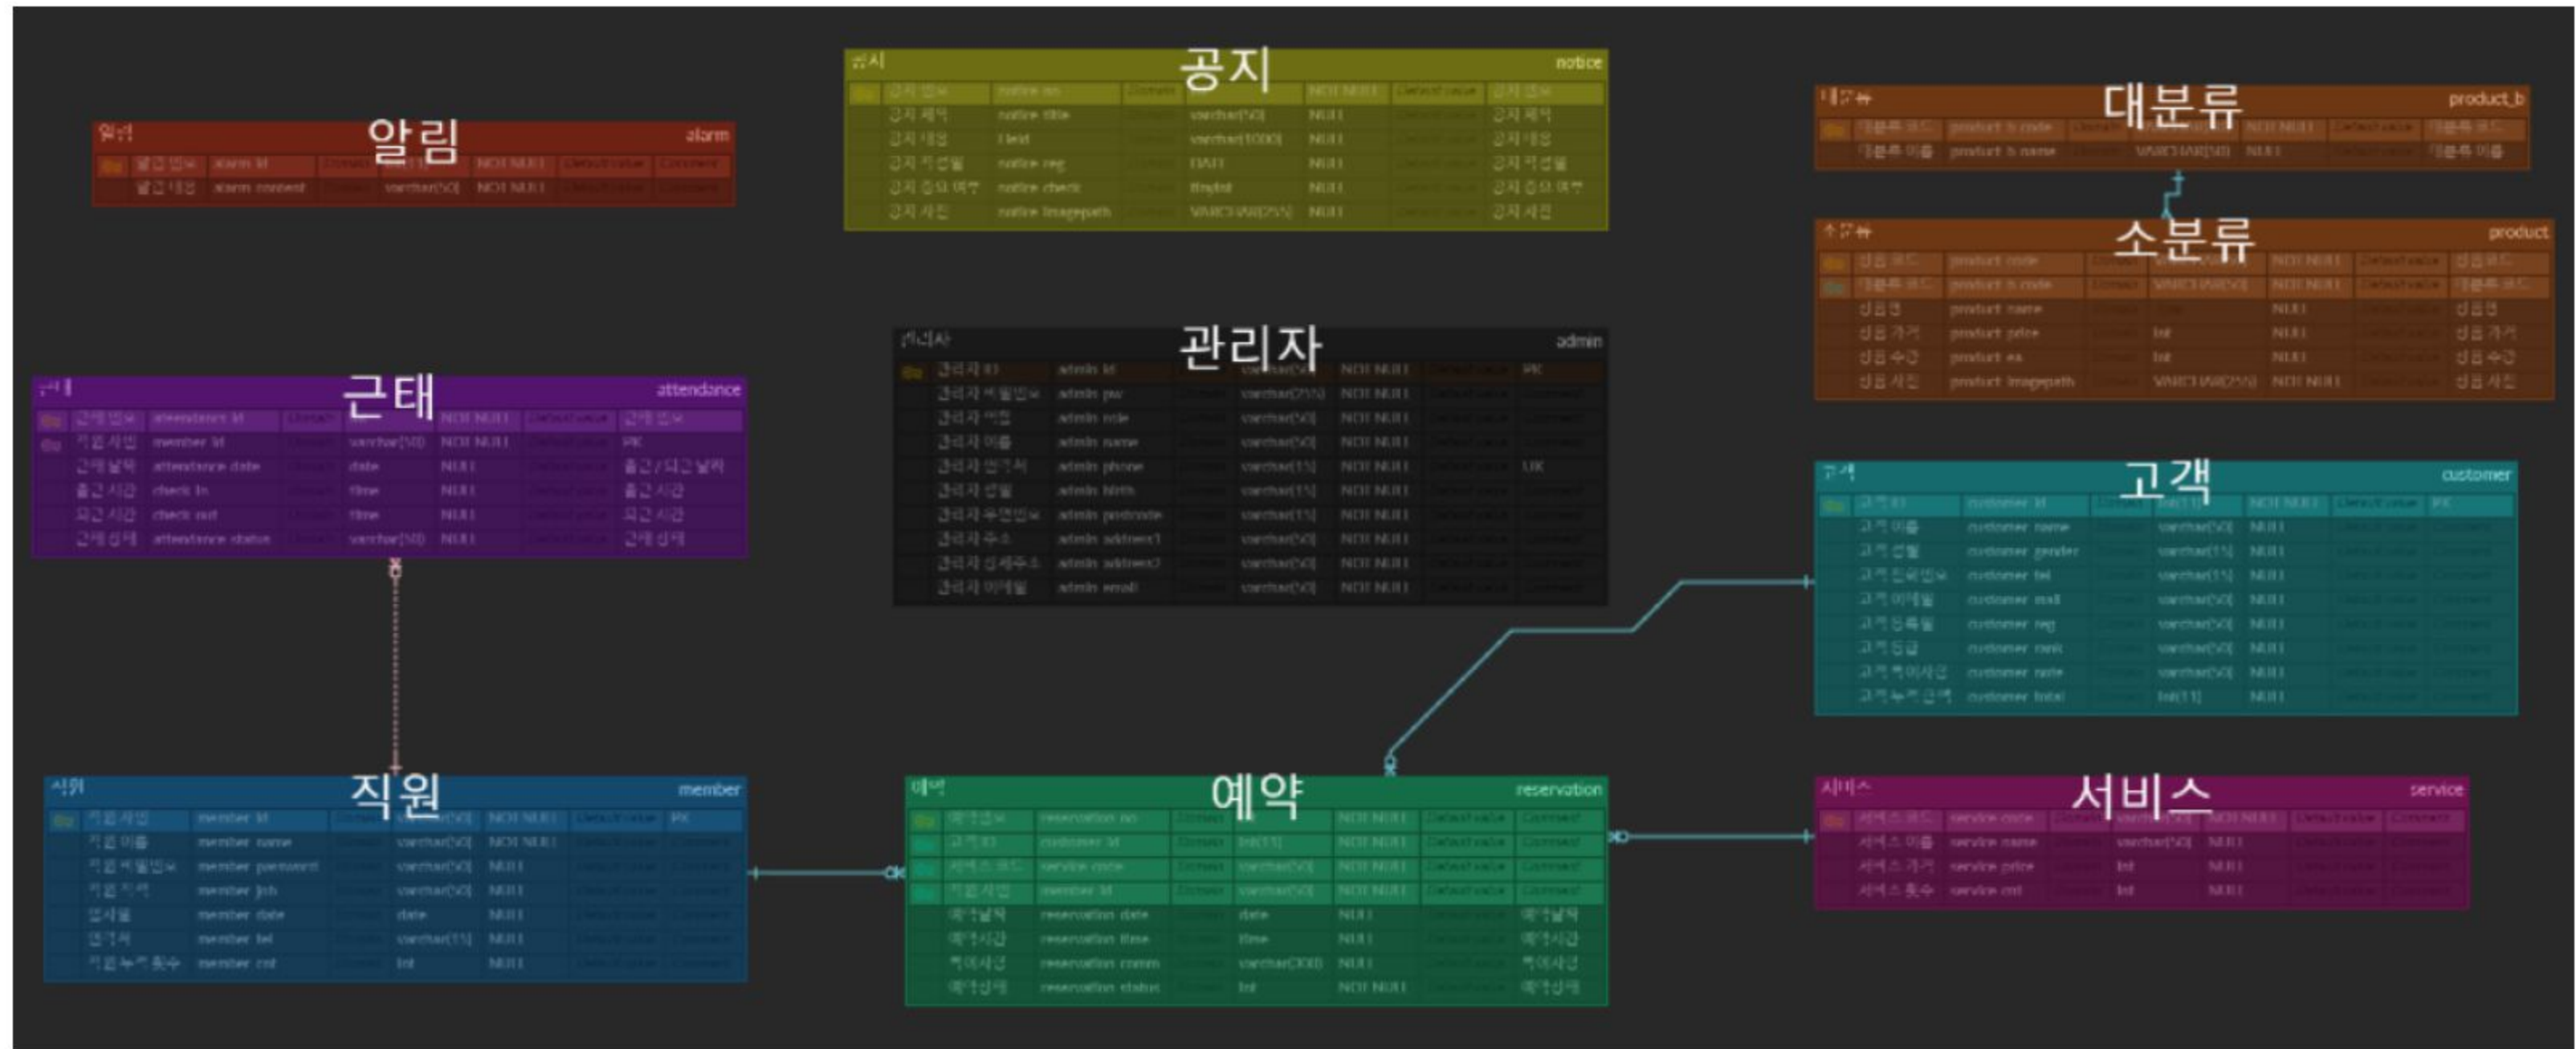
공지
notice

| 공지 번호 | notice no | | | NOT NULL | | 공지 번호 |
|---|---|---|---|---|---|---|
| 공지 제목 | notice title | | varchar(50) | NULL | | 공지 제목 |
| 공지 내용 | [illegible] | | varchar(1000) | NULL | | 공지 내용 |
| 공지 작성일 | notice reg | | DATE | NULL | | 공지 작성일 |
| 공지 중요 여부 | notice check | | tinyint | NULL | | 공지 중요 여부 |
| 공지 사진 | notice imagepath | | VARCHAR(255) | NULL | | 공지 사진 |

알림
alarm

| 알림 번호 | alarm id | | | NOT NULL | Default value | Comment |
|---|---|---|---|---|---|---|
| 알림 내용 | alarm content | | varchar(50) | NOT NULL | | |

대분류
product_b

| 대분류 코드 | product b code | | | NOT NULL | Default value | 대분류 코드 |
|---|---|---|---|---|---|---|
| 대분류 이름 | product b name | | VARCHAR(50) | NULL | | 대분류 이름 |

소분류
product

| 상품 코드 | product code | | | NOT NULL | Default value | 상품 코드 |
|---|---|---|---|---|---|---|
| 대분류 코드 | product b code | | VARCHAR(50) | NOT NULL | Default value | 대분류 코드 |
| 상품명 | product name | | | NULL | | 상품명 |
| 상품 가격 | product price | | int | NULL | | 상품 가격 |
| 상품 수량 | product ea | | int | NULL | | 상품 수량 |
| 상품 사진 | product imagepath | | VARCHAR(255) | NOT NULL | | 상품 사진 |

관리자
admin

| 관리자 ID | admin id | | varchar(50) | NOT NULL | | PK |
|---|---|---|---|---|---|---|
| 관리자 비밀번호 | admin pw | | varchar(255) | NOT NULL | | |
| 관리자 역할 | admin role | | varchar(50) | NOT NULL | | |
| 관리자 이름 | admin name | | varchar(50) | NOT NULL | | |
| 관리자 연락처 | admin phone | | varchar(11) | NOT NULL | | UK |
| 관리자 생일 | admin birth | | varchar(11) | NOT NULL | | |
| 관리자 우편번호 | admin postcode | | varchar(11) | NOT NULL | | |
| 관리자 주소 | admin address1 | | varchar(50) | NOT NULL | | |
| 관리자 상세주소 | admin address2 | | varchar(50) | NOT NULL | | |
| 관리자 이메일 | admin email | | varchar(50) | NOT NULL | | |

근태
attendance

| 근태 번호 | attendance id | | | NOT NULL | Default value | 근태 번호 |
|---|---|---|---|---|---|---|
| 직원 사번 | member id | | varchar(50) | NOT NULL | | PK |
| 근태 날짜 | attendance date | | date | NULL | | 출근/퇴근 날짜 |
| 출근 시간 | check in | | time | NULL | | 출근 시간 |
| 퇴근 시간 | check out | | time | NULL | | 퇴근 시간 |
| 근태 상태 | attendance status | | varchar(50) | NULL | | 근태 상태 |

고객
customer

| 고객 ID | customer id | | int(11) | NOT NULL | Default value | PK |
|---|---|---|---|---|---|---|
| 고객 이름 | customer name | | varchar(50) | NULL | | |
| 고객 성별 | customer gender | | varchar(11) | NULL | | |
| 고객 전화번호 | customer tel | | varchar(11) | NULL | | |
| 고객 이메일 | customer mail | | varchar(50) | NULL | | |
| 고객 등록일 | customer reg | | varchar(50) | NULL | | |
| 고객 등급 | customer rank | | varchar(50) | NULL | | |
| 고객 특이사항 | customer note | | varchar(50) | NULL | | |
| 고객 누적 금액 | customer total | | int(11) | NULL | | |

직원
member

| 직원 사번 | member id | | varchar(50) | NOT NULL | Default value | PK |
|---|---|---|---|---|---|---|
| 직원 이름 | member name | | varchar(50) | NOT NULL | | |
| 직원 비밀번호 | member password | | varchar(50) | NULL | | |
| 직원 직책 | member job | | varchar(50) | NULL | | |
| 입사일 | member date | | date | NULL | | |
| 연락처 | member tel | | varchar(11) | NULL | | |
| 직원 누적 횟수 | member cnt | | int | NULL | | |

예약
reservation

| 예약 번호 | reservation no | | | NOT NULL | Default value | Comment |
|---|---|---|---|---|---|---|
| 고객 ID | customer id | | int(11) | NOT NULL | | Comment |
| 서비스 코드 | service code | | varchar(50) | NOT NULL | | Comment |
| 직원 사번 | member id | | varchar(50) | NOT NULL | | Comment |
| 예약 날짜 | reservation date | | date | NULL | | 예약 날짜 |
| 예약 시간 | reservation time | | time | NULL | | 예약 시간 |
| 특이사항 | reservation comm | | varchar(300) | NULL | | 특이사항 |
| 예약 상태 | reservation status | | int | NOT NULL | | 예약 상태 |

서비스
service

| 서비스 코드 | service code | | varchar(50) | NOT NULL | Default value | Comment |
|---|---|---|---|---|---|---|
| 서비스 이름 | service name | | varchar(50) | NULL | | |
| 서비스 가격 | service price | | int | NULL | | |
| 서비스 횟수 | service cnt | | int | NULL | | |